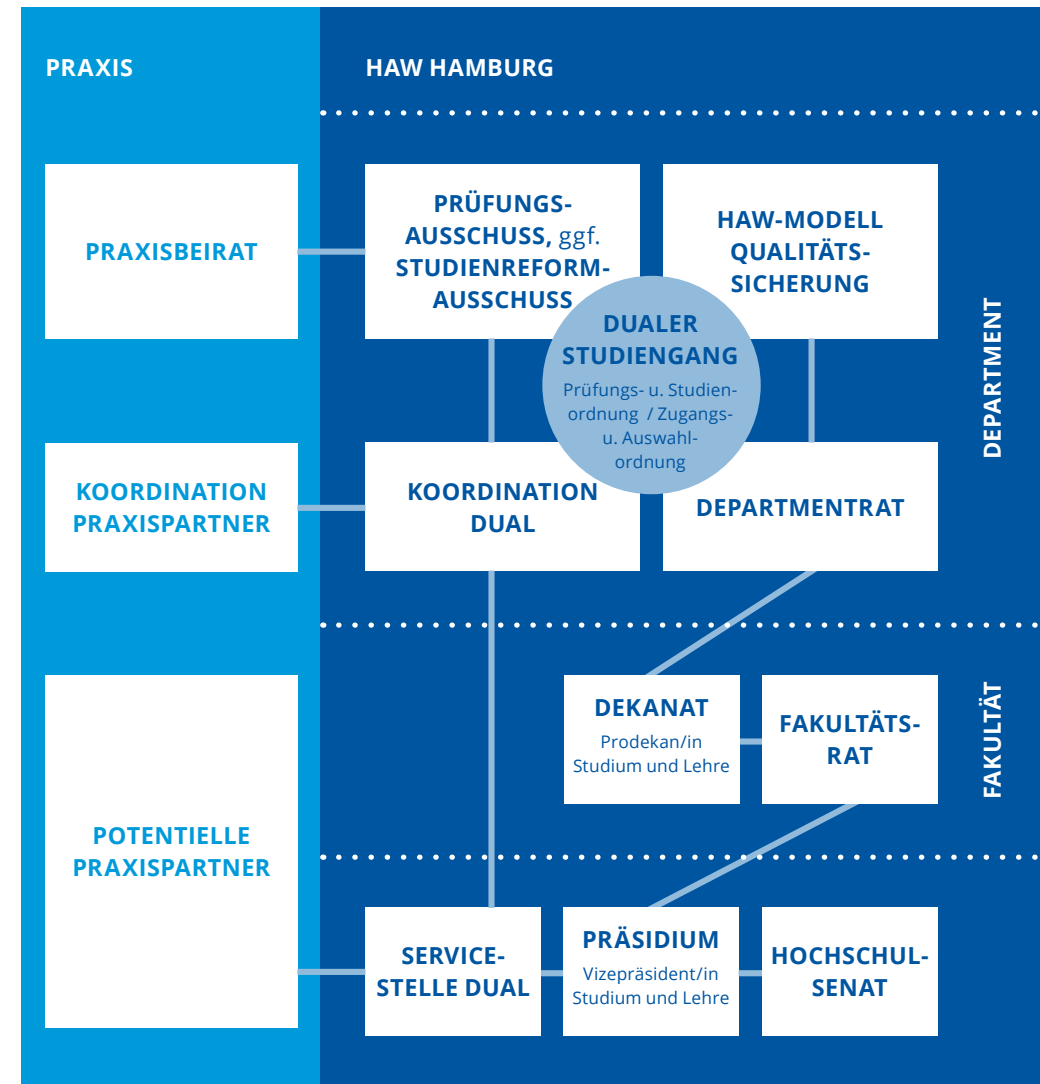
PRAXIS

HAW HAMBURG

PRAXISBEIRAT

PRÜFUNGSAUSSCHUSS, ggf. STUDIENREFORMAUSSCHUSS

HAW-MODELL QUALITÄTSSICHERUNG

DUALER STUDIENGANG

Prüfungs- u. Studienordnung / Zugangs- u. Auswahlordnung

DEPARTMENT

KOORDINATION PRAXISPARTNER

KOORDINATION DUAL

DEPARTMENTRAT

POTENTIELLE PRAXISPARTNER

DEKANAT

Prodekan/in Studium und Lehre

FAKULTÄTSRAT

FAKULTÄT

SERVICESTELLE DUAL

PRÄSIDIUM

Vizepräsident/in Studium und Lehre

HOCHSCHULSENAT